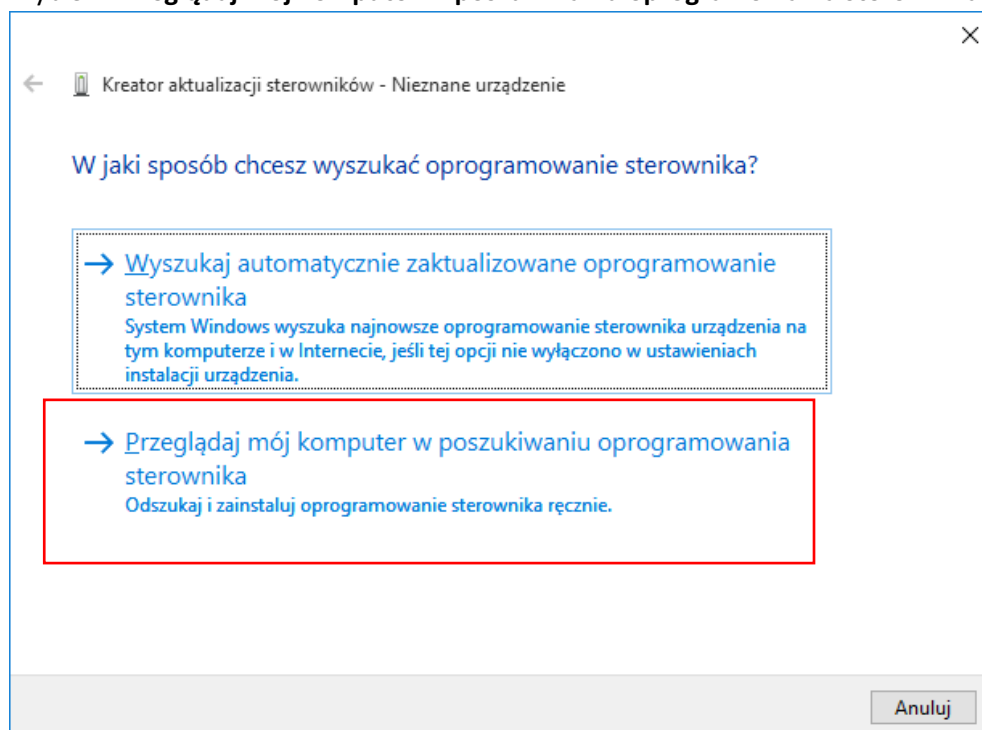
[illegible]

Kreator aktualizacji sterowników - Nieznane urządzenie

W jaki sposób chcesz wyszukać oprogramowanie sterownika?

→ Wyszukaj automatycznie zaktualizowane oprogramowanie sterownika
System Windows wyszuka najnowsze oprogramowanie sterownika urządzenia na tym komputerze i w Internecie, jeśli tej opcji nie wyłączono w ustawieniach instalacji urządzenia.

→ Przeglądaj mój komputer w poszukiwaniu oprogramowania sterownika
Odszukaj i zainstaluj oprogramowanie sterownika ręcznie.

Anuluj